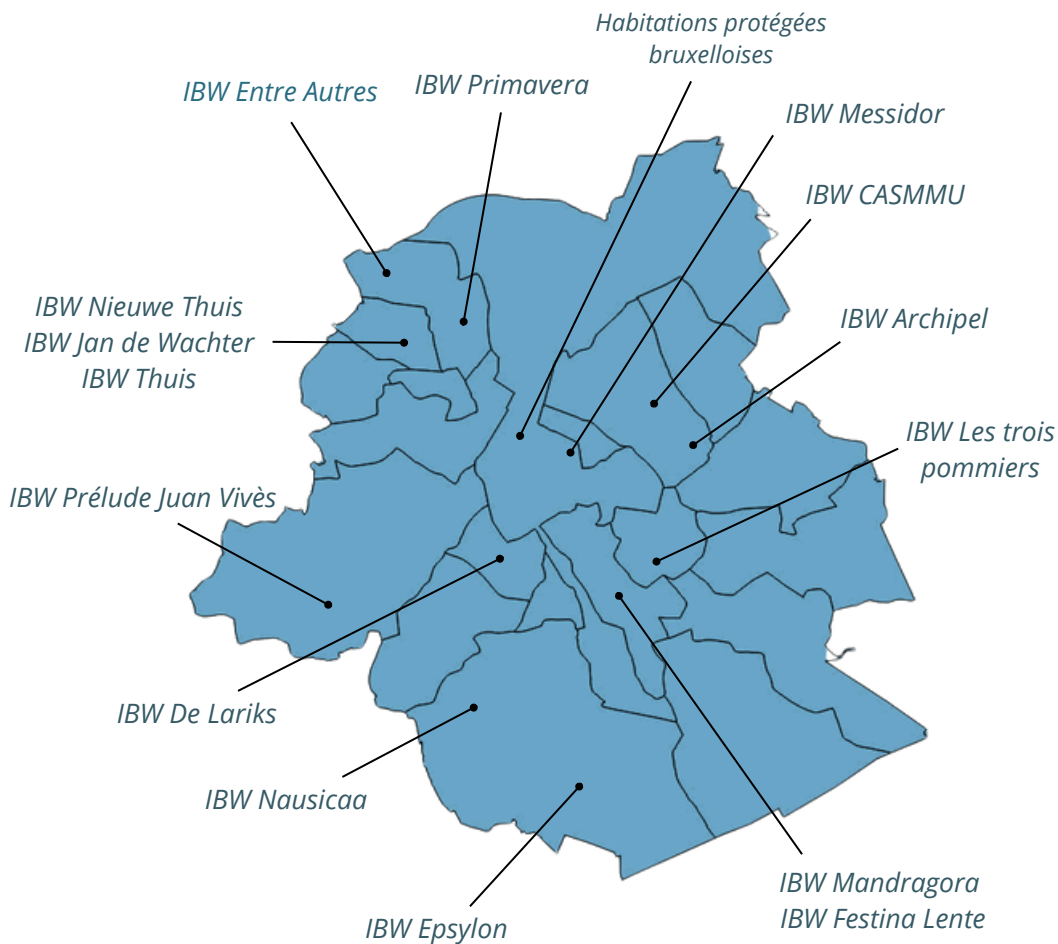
Habitations protégées bruxelloises

IBW Entre Autres

IBW Primavera

IBW Messidor

IBW CASMMU

IBW Archipel

IBW Nieuwe Thuis
IBW Jan de Wachter
IBW Thuis

IBW Les trois pommiers

IBW Prélude Juan Vivès

IBW De Lariks

IBW Nausicaa

IBW Epsylon

IBW Mandragora
IBW Festina Lente